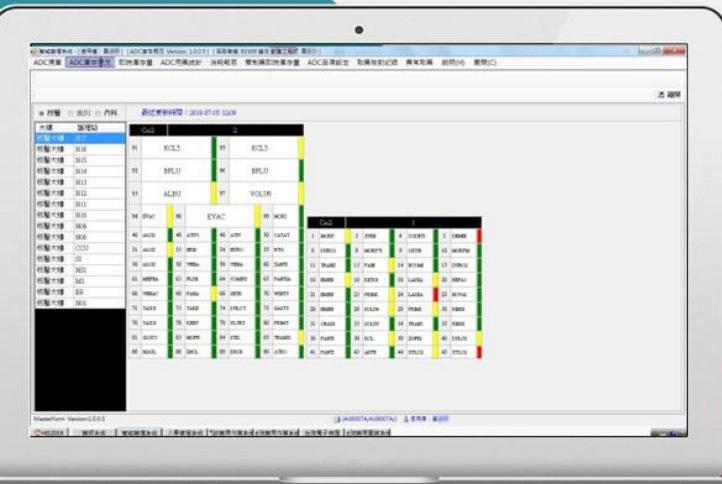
ADC清單 ADC庫存概況 即時庫存量 ADC用藥統計 消耗報表 警報藥即時庫存量 ADC品項設定 取藥核對記錄 異常取藥 說明(H) 關閉(C)

離開

最近更新時間：2019-07-05 11:09

Col 2

91 KCL5 93 KCL5

92 BPLU 96 BPLU

93 ALBU 97 VOLUN

94 EVAC 98 EVAC 99 MORI

Col 1

MasterForm Version1.0.0.5